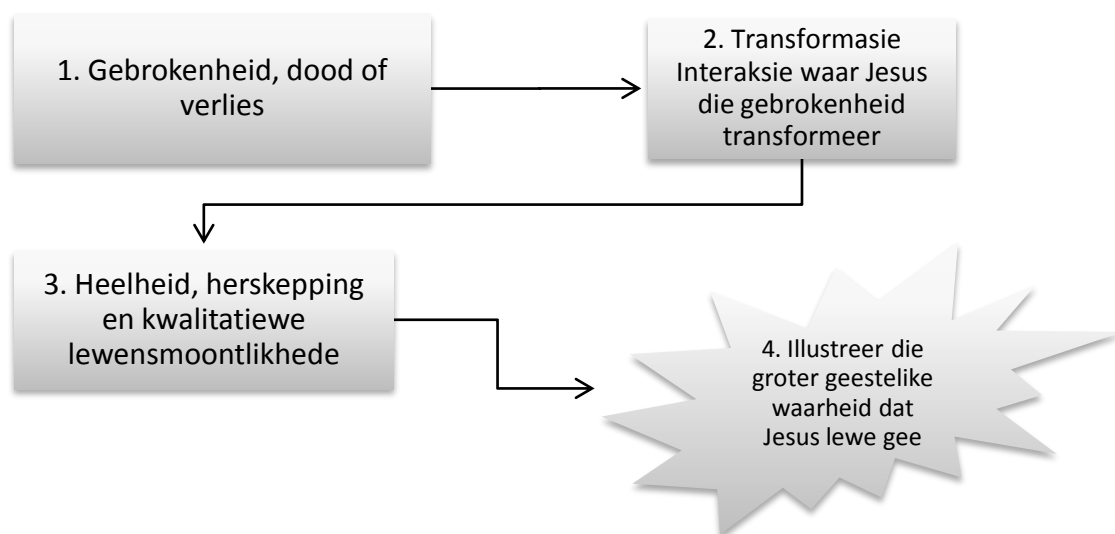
1. Gebrokenheid, dood of verlies

2. Transformasie Interaksie waar Jesus die gebrokenheid transformeer

3. Heelheid, herskepping en kwalitatiewe lewensmoontlikhede

4. Illustreer die groter geestelike waarheid dat Jesus lewe gee